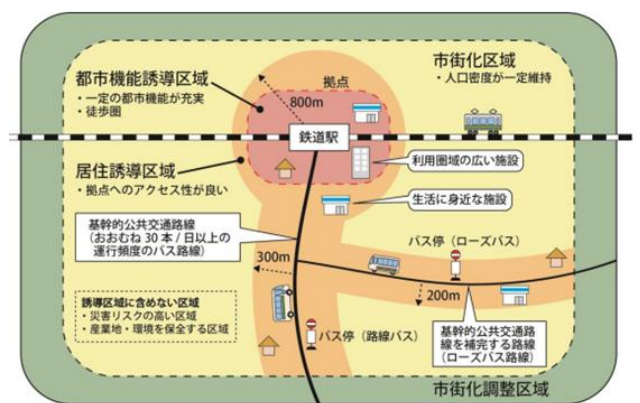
都市機能誘導区域
・一定の都市機能が充実
・徒歩圏

市街化区域
・人口密度が一定維持

拠点

800m

鉄道駅

利用圏域の広い施設

居住誘導区域
・拠点へのアクセス性が良い

生活に身近な施設

基幹的公共交通路線
（おおむね 30 本 / 日以上の運行頻度のバス路線）

バス停（ローズバス）

300m

200m

誘導区域に含めない区域
・災害リスクの高い区域
・産業地・環境を保全する区域

バス停（路線バス）

基幹的公共交通路線を補完する路線
（ローズバス路線）

市街化調整区域